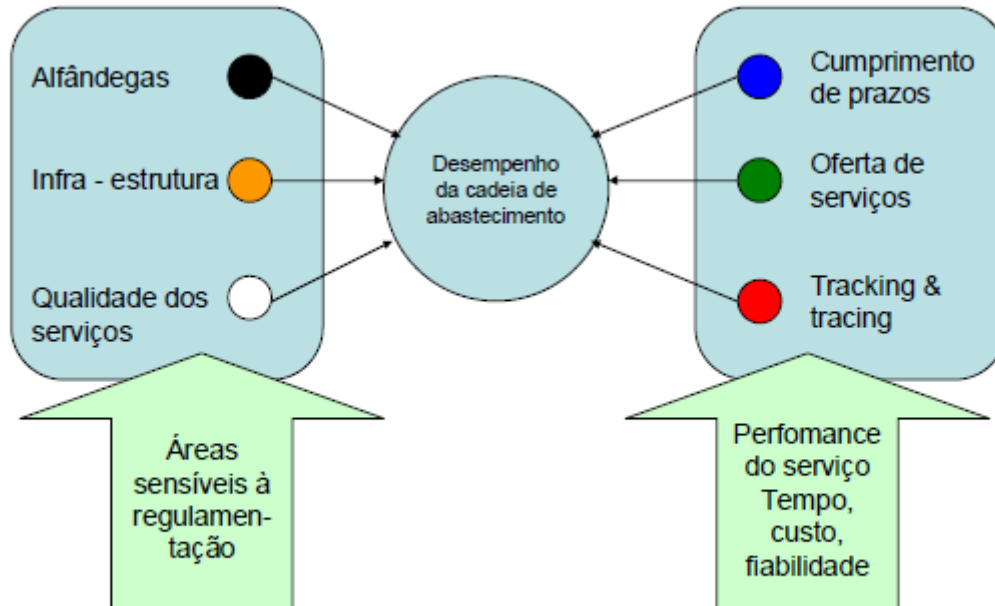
Alfândegas

Infra - estrutura

Qualidade dos serviços

Desempenho da cadeia de abastecimento

Cumprimento de prazos

Oferta de serviços

Tracking & tracing

Áreas sensíveis à regulamentação

Perfomance do serviço Tempo, custo, fiabilidade